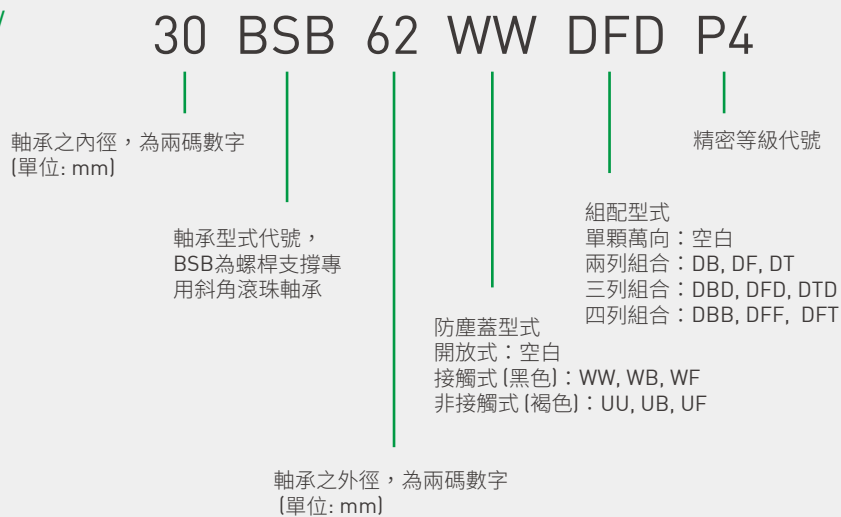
30 BSB 62 WW DFD P4

軸承之內徑，為兩碼數字 (單位: mm)

軸承型式代號，BSB為螺桿支撐專用斜角滾珠軸承

軸承之外徑，為兩碼數字 (單位: mm)

防塵蓋型式
開放式：空白
接觸式 (黑色)：WW, WB, WF
非接觸式 (褐色)：UU, UB, UF

組配型式
單顆萬向：空白
兩列組合：DB, DF, DT
三列組合：DBD, DFD, DTD
四列組合：DBB, DFF, DFT

精密等級代號